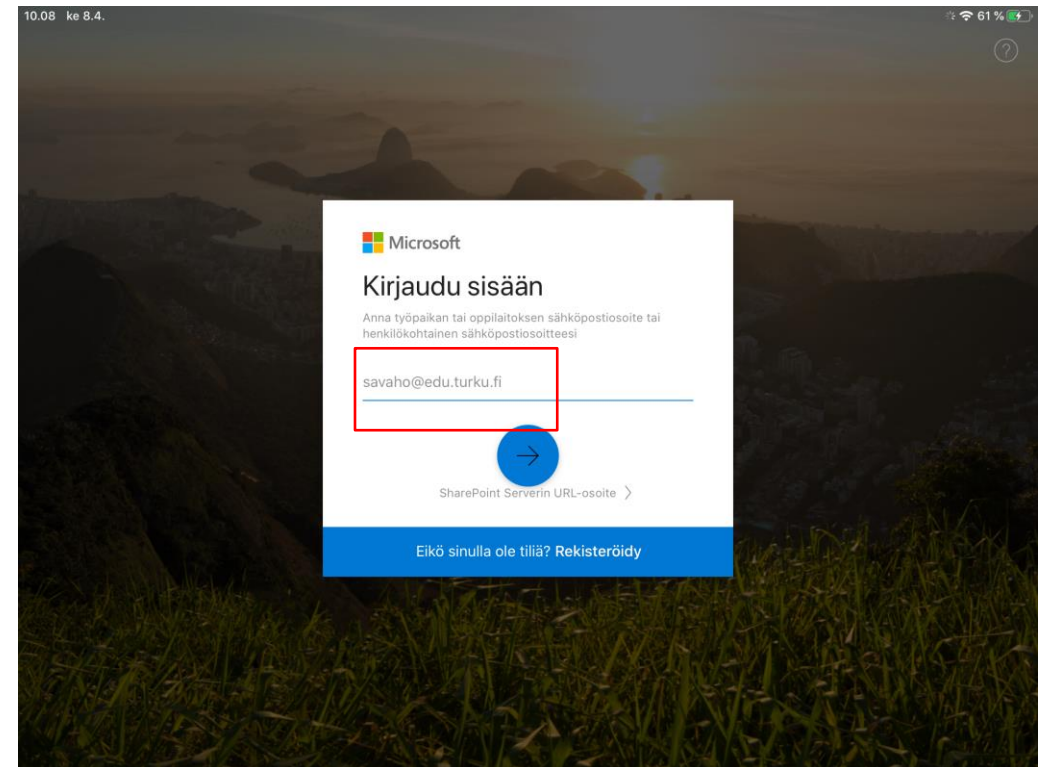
10.08 ke 8.4.

61 %

?

Microsoft

Kirjaudu sisään

Anna työpaikan tai oppilaitoksen sähköpostiosoite tai henkilökohtainen sähköpostiosoitteesi

savaho@edu.turku.fi

SharePoint Serverin URL-osoite

Eikö sinulla ole tiliä? Rekisteröidy